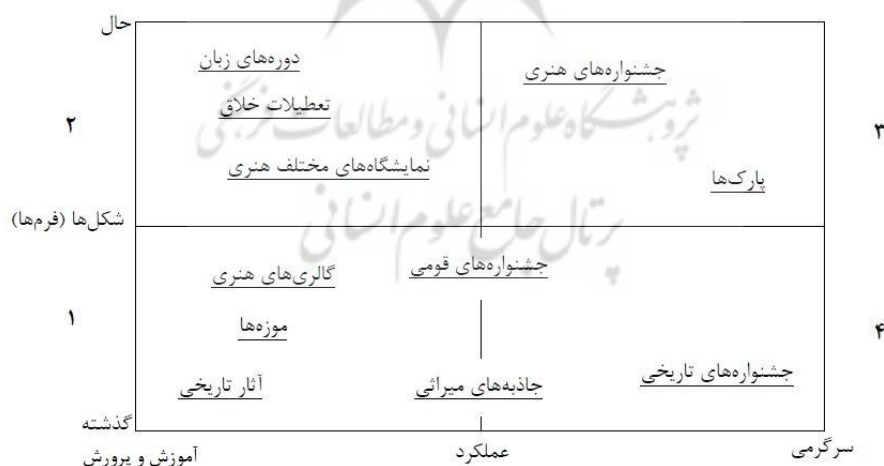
حال

دوره‌های زبان

تعطیلات خلاق

نمایشگاه‌های مختلف هنری

جشنواره‌های هنری

پارک‌ها

۲

۳

شکل‌ها (فرم‌ها)

گالری‌های هنری

موزه‌ها

آثار تاریخی

جشنواره‌های قومی

جاذبه‌های میراثی

جشنواره‌های تاریخی

۱

۴

گذشته

آموزش و پرورش

عملکرد

سرگرمی

پژوهشگاه علوم انسانی و مطالعات فرهنگی
پرتال جامع علوم انسانی